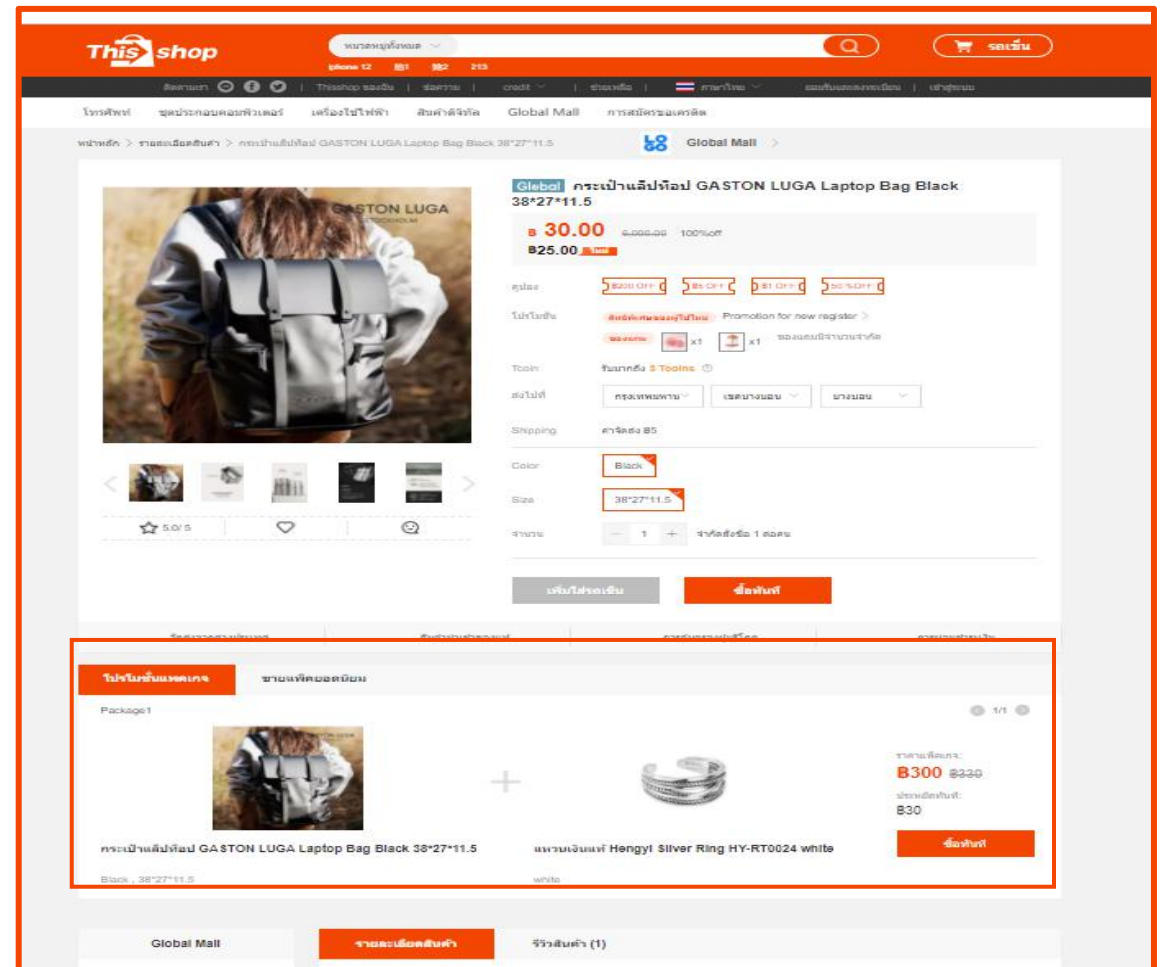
This shop

หมวดหมู่ทั้งหมด

iphone 12

รถเข็น

ติดตามเรา | Thisshop ของฉัน | ข้อความ | credit | ช่วยเหลือ | ภาษาไทย | สมัครสมาชิก | เข้าสู่ระบบ

โทรศัพท์ ชุดประกอบคอมพิวเตอร์ เครื่องใช้ไฟฟ้า สินค้าดิจิทัล Global Mall การสมัครของเครดิต

หน้าหลัก > รายละเอียดสินค้า > กระเป๋าแล็ปท็อป GASTON LUGA Laptop Bag Black 38*27*11.5

Global Mall >

GASTON LUGA

Global กระเป๋าแล็ปท็อป GASTON LUGA Laptop Bag Black 38*27*11.5

฿ 30.00 ~~6,000.00~~ 100%off

฿25.00

คูปอง ฿200 OFF ฿5 OFF ฿1 OFF 50% OFF

โปรโมชั่น Promotion for new register >

x1 x1

Tcoin 5 Tcoins

ส่งไปที่ กรุงเทพมหานคร เขตบางบอน บางบอน

Shipping ค่าจัดส่ง ฿5

Color Black

Size 38*27*11.5

จำนวน 1

5.0/5

เพิ่มไปรถเข็น ซื้อทันที

โปรโมชั่นแพคเกจ ขายแพ็คยอดนิยม

Package1 1/1

ราคาแพ็คเกจ:
฿300 ~~฿330~~
ประหยัดทันที:
฿30

กระเป๋าแล็ปท็อป GASTON LUGA Laptop Bag Black 38*27*11.5
Black , 38*27*11.5

แหวนเงินแท้ Hengyi Silver Ring HY-RT0024 white
white

ซื้อทันที

Global Mall รายละเอียดสินค้า รีวิวสินค้า (1)